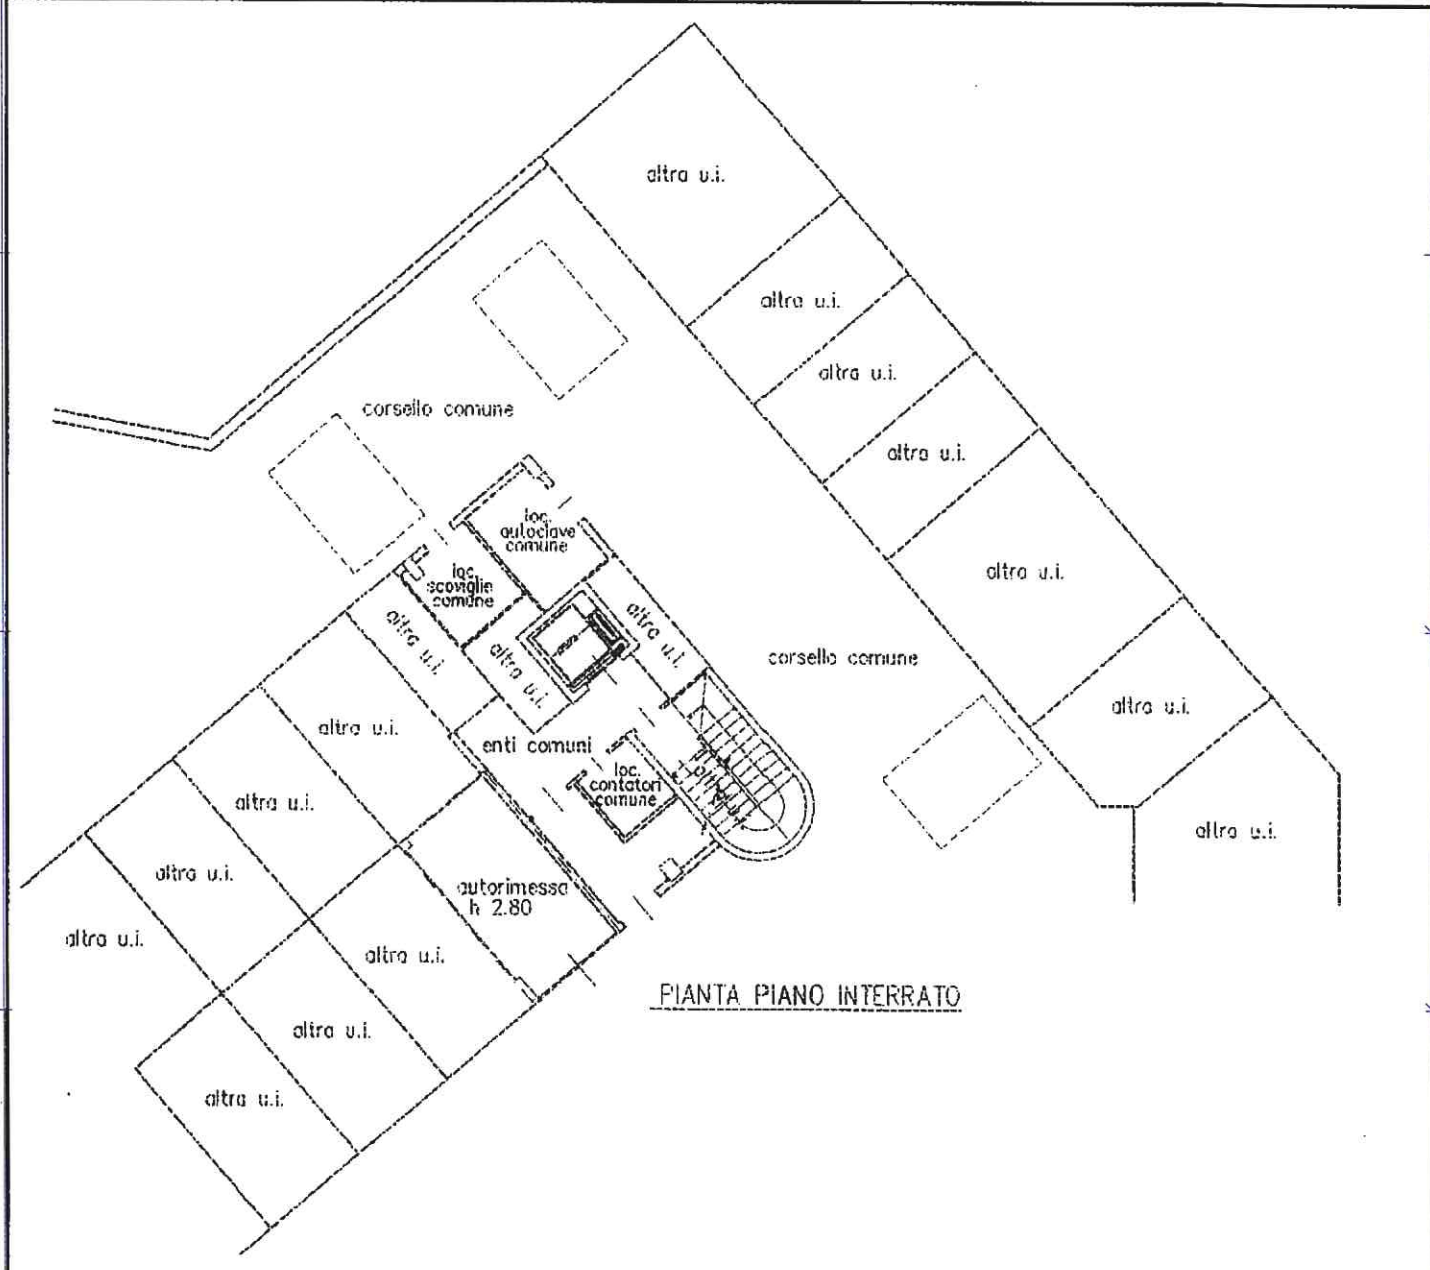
altra u.i.

altra u.i.

altra u.i.

altra u.i.

altra u.i.

corsello comune

corsello comune

loc. autoclave comune

loc. scovaglie comune

altra u.i.

altra u.i.

altra u.i.

altra u.i.

altra u.i.

altra u.i.

enti comuni

loc. contatori comune

altra u.i.

altra u.i.

altra u.i.

autorimessa h 2.80

altra u.i.

altra u.i.

altra u.i.

altra u.i.

PIANTA PIANO INTERRATO